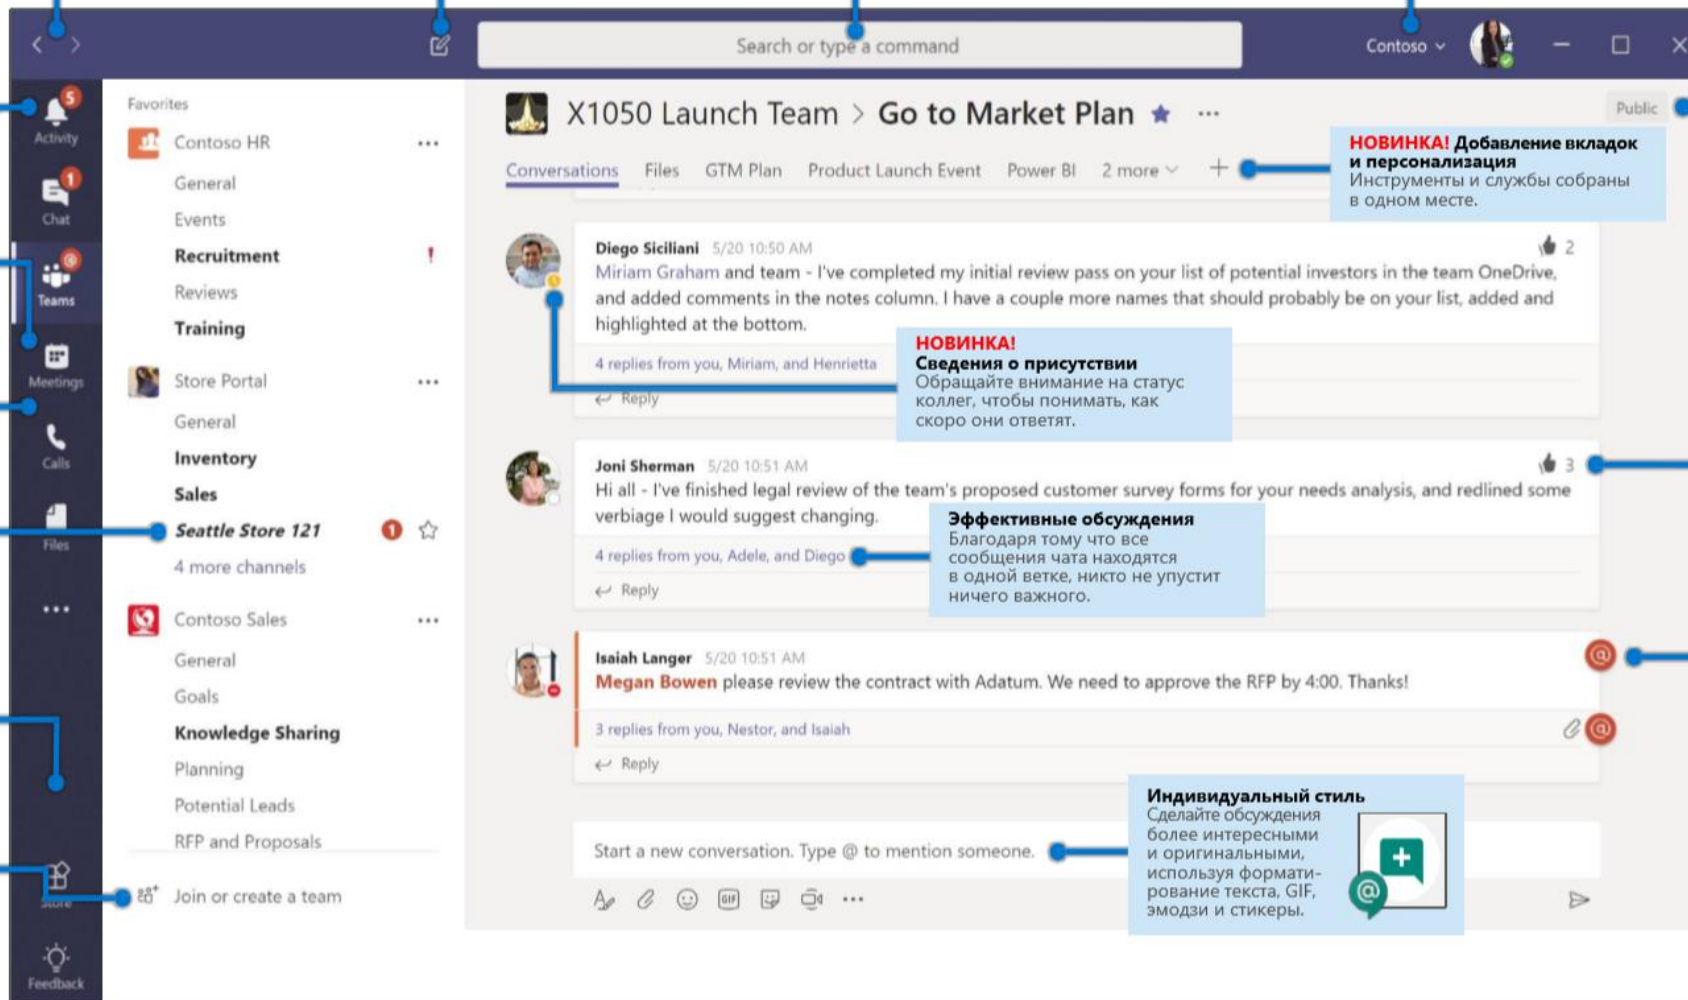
Search or type a command

Contoso

5
Activity

1
Chat

Teams

Meetings

Calls

Files

...

Store

Feedback

Favorites

Contoso HR ...

General

Events

Recruitment !

Reviews

Training

Store Portal ...

General

Inventory

Sales

Seattle Store 121 1

4 more channels

Contoso Sales ...

General

Goals

Knowledge Sharing

Planning

Potential Leads

RFP and Proposals

Join or create a team

X1050 Launch Team > Go to Market Plan ...

Public

Conversations Files GTM Plan Product Launch Event Power BI 2 more +

НОВИНКА! Добавление вкладок и персонализация
Инструменты и службы собраны в одном месте.

Diego Siciliani 5/20 10:50 AM
2
Miriam Graham and team - I've completed my initial review pass on your list of potential investors in the team OneDrive, and added comments in the notes column. I have a couple more names that should probably be on your list, added and highlighted at the bottom.

4 replies from you, Miriam, and Henrietta

Reply

НОВИНКА!
Сведения о присутствии
Обращайте внимание на статус коллег, чтобы понимать, как скоро они ответят.

Joni Sherman 5/20 10:51 AM
3
Hi all - I've finished legal review of the team's proposed customer survey forms for your needs analysis, and redlined some verbiage I would suggest changing.

4 replies from you, Adele, and Diego

Reply

Эффективные обсуждения
Благодаря тому что все сообщения чата находятся в одной ветке, никто не упустит ничего важного.

Isaiah Langer 5/20 10:51 AM
Megan Bowen please review the contract with Adatum. We need to approve the RFP by 4:00. Thanks!

3 replies from you, Nestor, and Isaiah

Reply

Start a new conversation. Type @ to mention someone.

Индивидуальный стиль
Сделайте обсуждения более интересными и оригинальными, используя форматирование текста, GIF, эмодзи и стикеры.